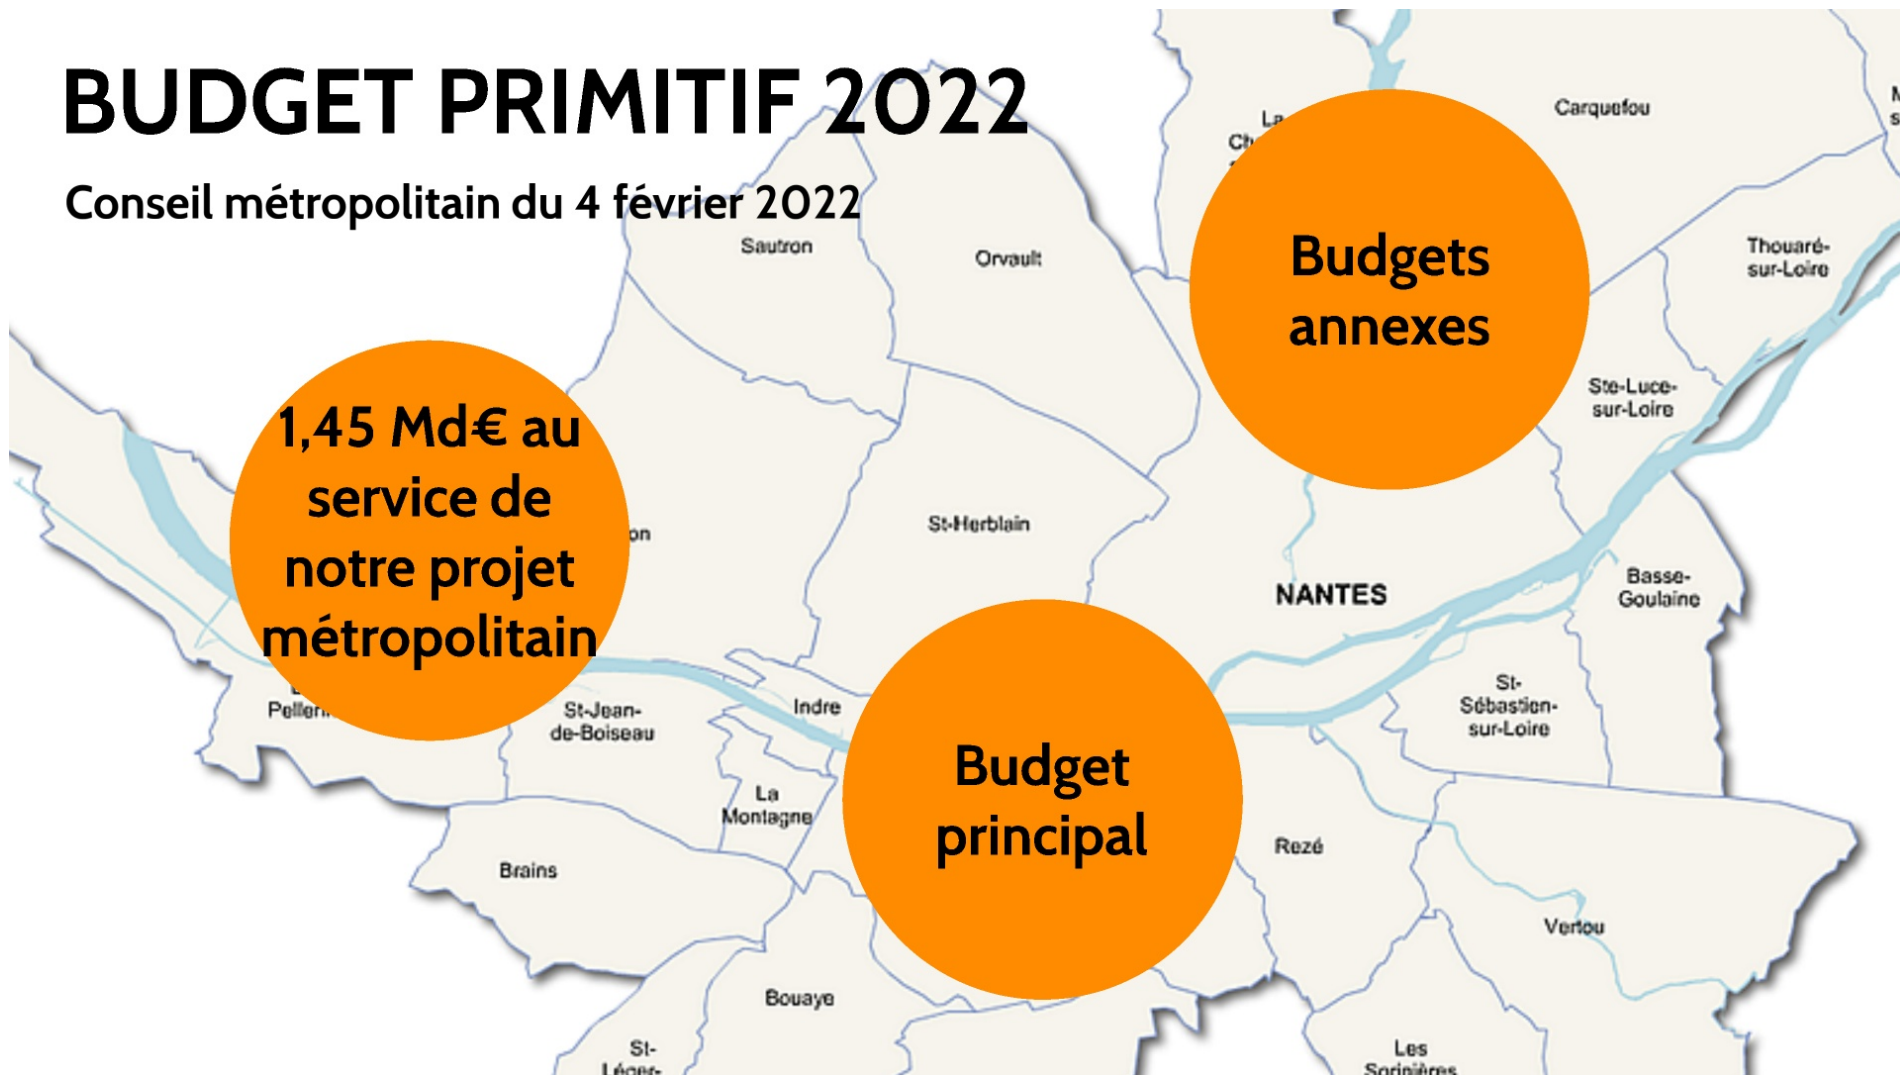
BUDGET PRIMITIF 2022

Conseil métropolitain du 4 février 2022

1,45 Md€ au service de notre projet métropolitain

Budgets annexes

Budget principal

Sautron

Orvault

La Ch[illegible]

Carquefou

Thouaré-sur-Loire

Ste-Luce-sur-Loire

St-Herblain

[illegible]on

NANTES

Basse-Goulaine

St-Sébastien-sur-Loire

Pellerin

St-Jean-de-Boiseau

Indre

La Montagne

Brains

Rezé

Vertou

Bouaye

St-Léger-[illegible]

Les Sorinières